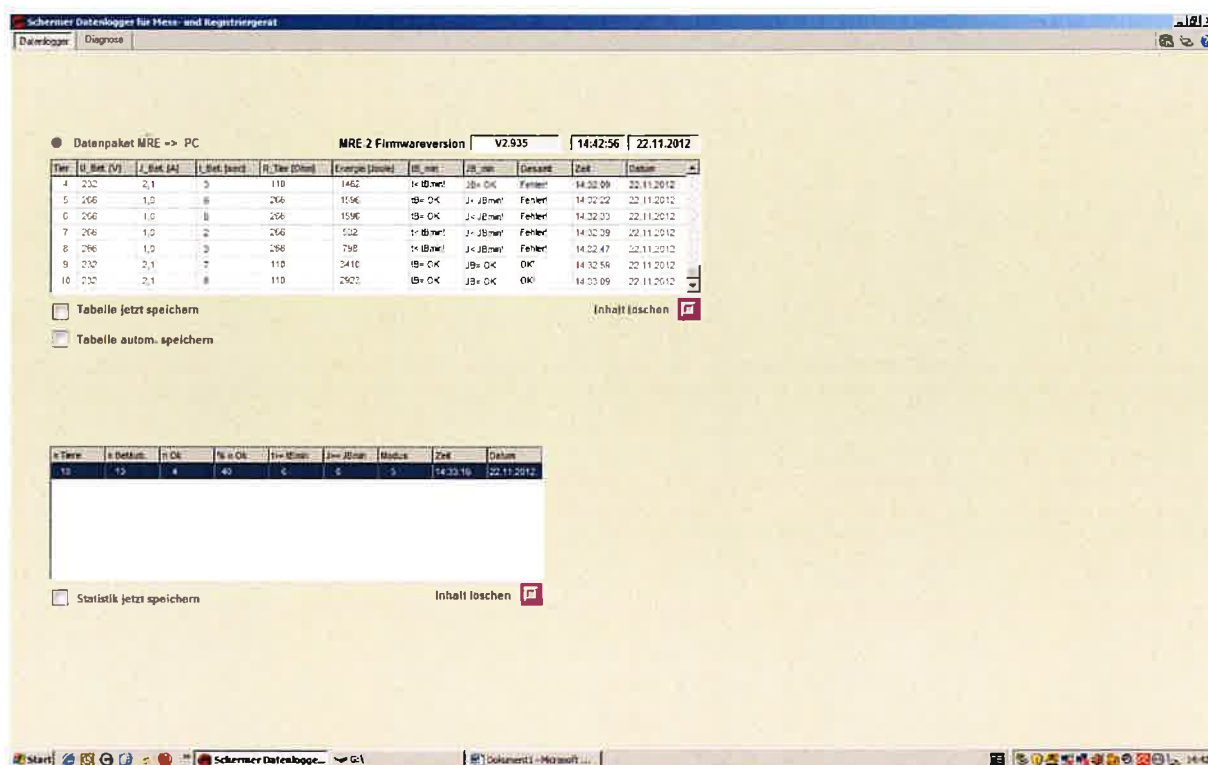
Schermer Datenlogger für Mess- und Registriergerät

Datenlogger | Diagnose

Datenpaket MRE => PC

MRE 2 Firmwareversion V2.935 14:42:56 22.11.2012

| Tier | U_Bet. [V] | I_Bet. [A] | t_Bet. [sec] | R_Tier [Ohm] | Energie [Joule] | IB_min | JB_min | Gesamt | Zeit | Datum |
|---|---|---|---|---|---|---|---|---|---|---|
| 4 | 232 | 2,1 | 3 | 110 | 1462 | I< IBmin! | JB= OK | Fehler! | 14:32:09 | 22.11.2012 |
| 5 | 266 | 1,0 | 6 | 266 | 1596 | IB= OK | J< JBmin! | Fehler! | 14:32:22 | 22.11.2012 |
| 6 | 266 | 1,0 | 6 | 266 | 1596 | IB= OK | J< JBmin! | Fehler! | 14:32:33 | 22.11.2012 |
| 7 | 266 | 1,0 | 2 | 266 | 532 | I< IBmin! | J< JBmin! | Fehler! | 14:32:39 | 22.11.2012 |
| 8 | 266 | 1,0 | 3 | 266 | 798 | I< IBmin! | J< JBmin! | Fehler! | 14:32:47 | 22.11.2012 |
| 9 | 232 | 2,1 | 7 | 110 | 3410 | IB= OK | JB= OK | OK! | 14:32:59 | 22.11.2012 |
| 10 | 232 | 2,1 | 6 | 110 | 2922 | IB= OK | JB= OK | OK! | 14:33:09 | 22.11.2012 |

Tabelle jetzt speichern

Inhalt loschen

Tabelle autom. speichern

| n Tiere | n Betäub. | n OK | % n OK | I<= IBmin | J<= JBmin | Modus | Zeit | Datum |
|---|---|---|---|---|---|---|---|---|
| 10 | 10 | 4 | 40 | 6 | 6 | 5 | 14:33:16 | 22.11.2012 |

Statistik jetzt speichern

Inhalt loschen

Start | Schermer Datenlogge... | G:\ | Dokument1 - Microsoft ...